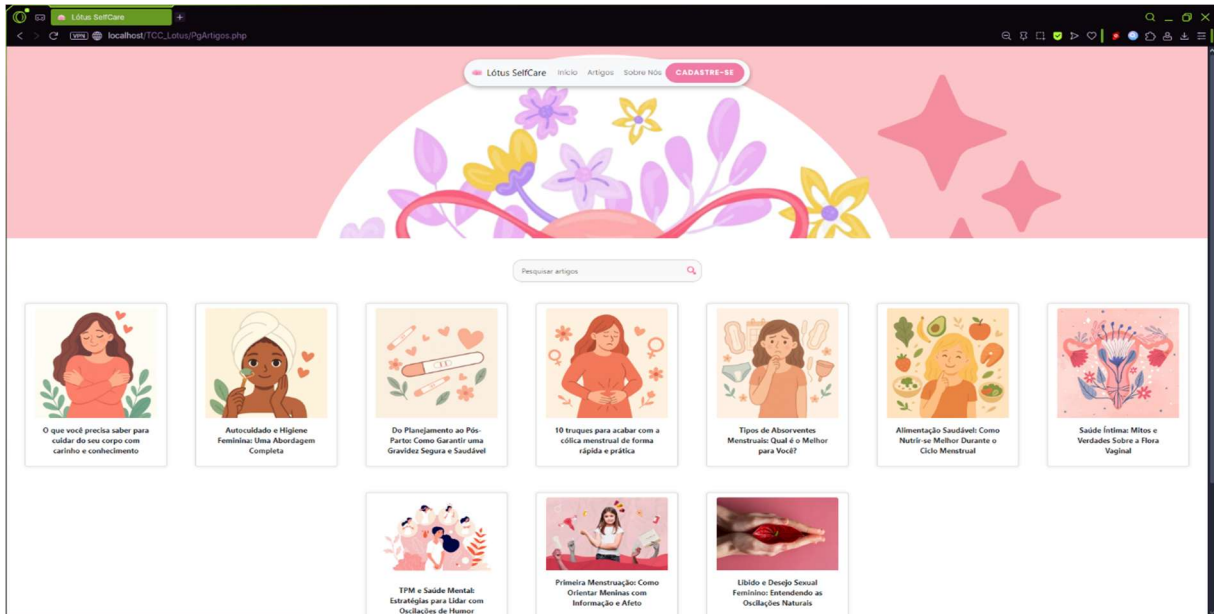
Lótus SelfCare
+
VPN localhost/TCC_Lotus/PgArtigos.php

Lótus SelfCare Início Artigos Sobre Nós CADASTRE-SE

Pesquisar artigos

O que você precisa saber para cuidar do seu corpo com carinho e conhecimento

Autocuidado e Higiene Feminina: Uma Abordagem Completa

Do Planejamento ao Pós-Parto: Como Garantir uma Gravidez Segura e Saudável

10 truques para acabar com a cólica menstrual de forma rápida e prática

Tipos de Absorventes Menstruais: Qual é o Melhor para Você?

Alimentação Saudável: Como Nutrir-se Melhor Durante o Ciclo Menstrual

Saúde Íntima: Mitos e Verdades Sobre a Flora Vaginal

TPM e Saúde Mental: Estratégias para Lidar com Oscilações de Humor

Primeira Menstruação: Como Orientar Meninas com Informação e Afeto

Libido e Desejo Sexual Feminino: Entendendo as Oscilações Naturais